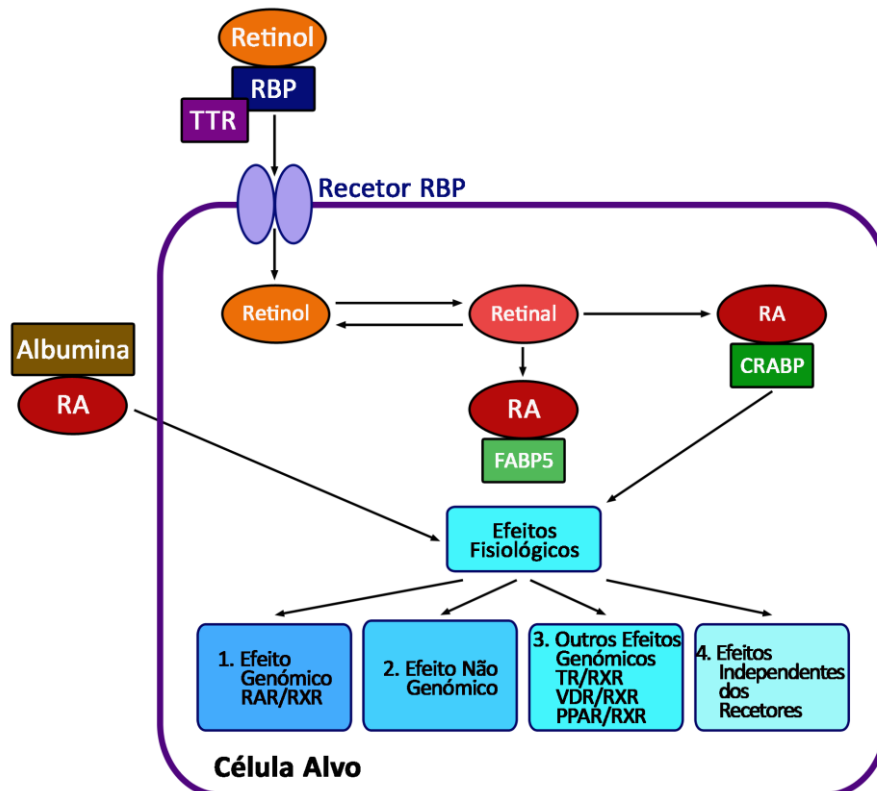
Retinol
RBP
TTR
Recetor RBP
Retinol
Retinal
RA
CRABP
Albumina
RA
RA
FABP5
Efeitos Fisiológicos
1. Efeito Genómico RAR/RXR
2. Efeito Não Genómico
3. Outros Efeitos Genómicos TR/RXR VDR/RXR PPAR/RXR
4. Efeitos Independentes dos Recetores
Célula Alvo